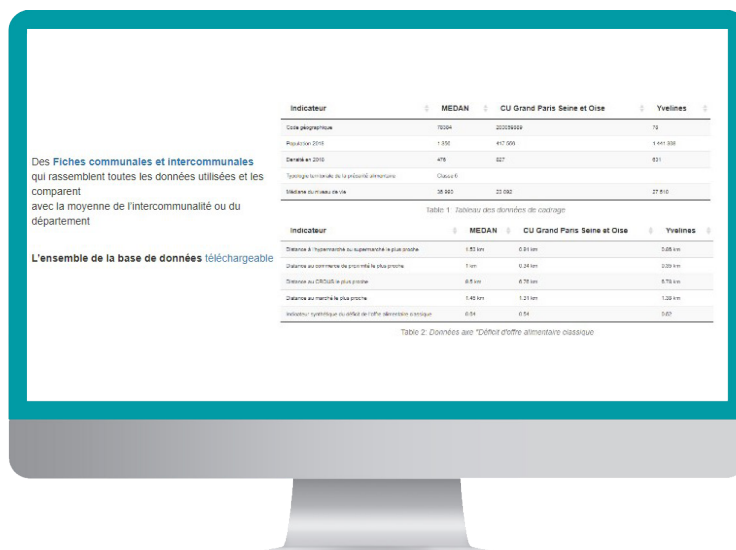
Des Fiches communales et intercommunales qui rassemblent toutes les données utilisées et les comparent
avec la moyenne de l'intercommunalité ou du département

L'ensemble de la base de données téléchargeable

| Indicateur | MEDAN | CU Grand Paris Seine et Oise | Yvelines |
|---|---|---|---|
| Code géographique | 78384 | 200059889 | 78 |
| Population 2016 | 1 336 | 412 000 | 1 441 398 |
| Densité en 2016 | 476 | 827 | 631 |
| Typologie territoriale de la précarité alimentaire | Classe 6 | | |
| Médiane du niveau de vie | 35 980 | 23 080 | 27 510 |

Table 1: Tableau des données de cadrage

| Indicateur | MEDAN | CU Grand Paris Seine et Oise | Yvelines |
|---|---|---|---|
| Distance à l'hypermarché ou supermarché le plus proche | 1.53 km | 0.84 km | 0.66 km |
| Distance au commerce de proximité le plus proche | 1 km | 0.34 km | 0.30 km |
| Distance au CRSUB le plus proche | 8.5 km | 6.78 km | 5.76 km |
| Distance au marché le plus proche | 1.45 km | 1.21 km | 1.28 km |
| Indicateur synthétique du déficit de l'offre alimentaire classique | 0.54 | 0.54 | 0.62 |

Table 2: Données axe "Déficit d'offre alimentaire classique